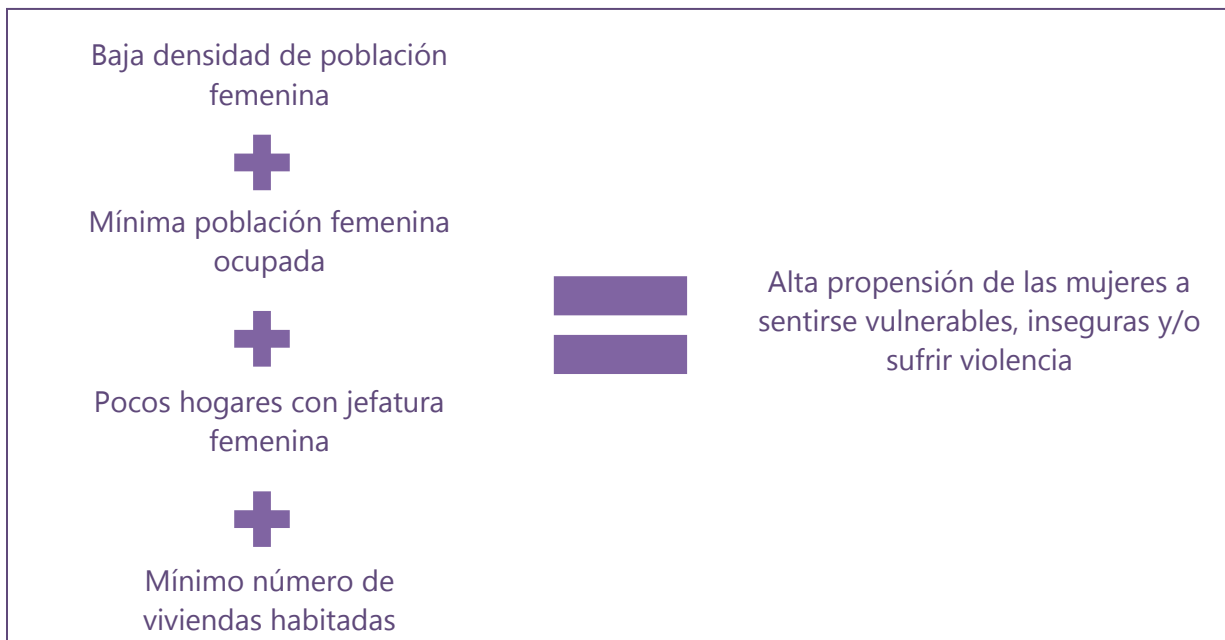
Baja densidad de población femenina

Mínima población femenina ocupada

Pocos hogares con jefatura femenina

Mínimo número de viviendas habitadas

Alta propensión de las mujeres a sentirse vulnerables, inseguras y/o sufrir violencia